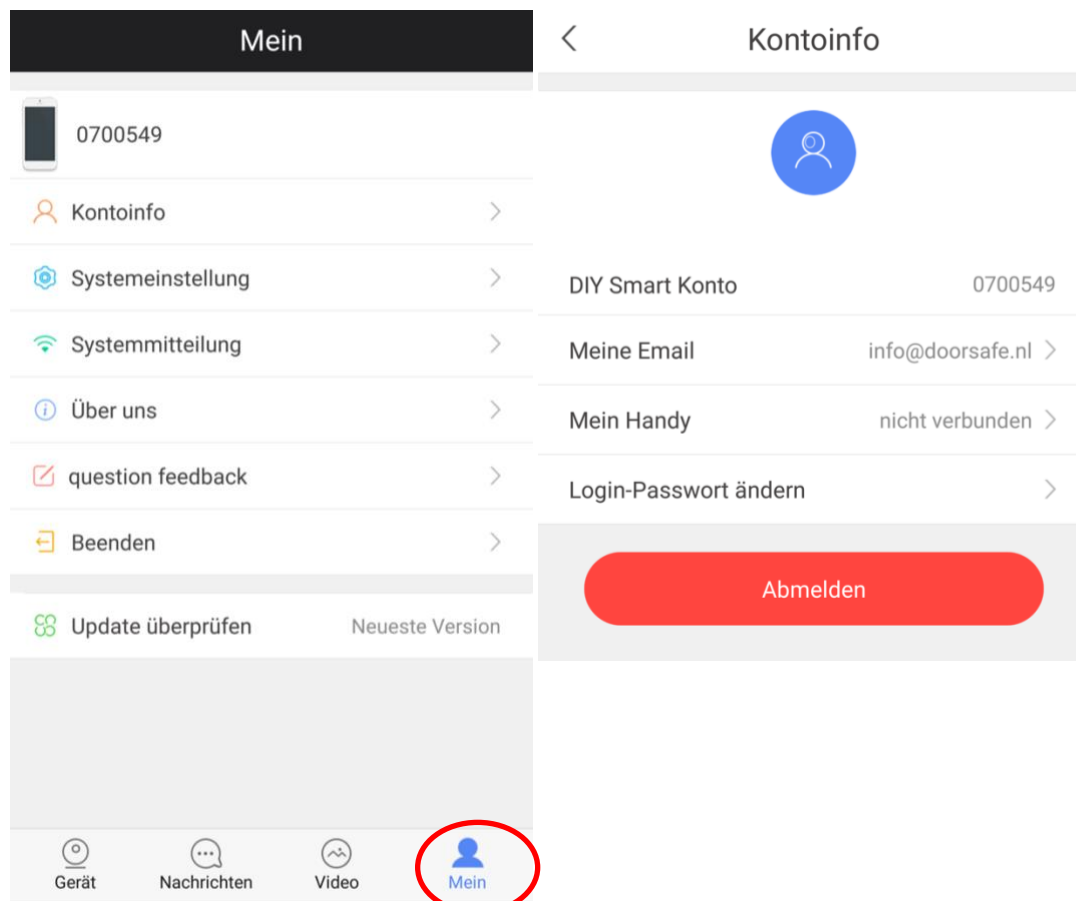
Mein

0700549

Kontoinfo

Systemeinstellung

Systemmitteilung

Über uns

question feedback

Beenden

Update überprüfen Neueste Version

Gerät Nachrichten Video Mein

Kontoinfo

DIY Smart Konto 0700549

Meine Email info@doorsafe.nl

Mein Handy nicht verbunden

Login-Passwort ändern

Abmelden